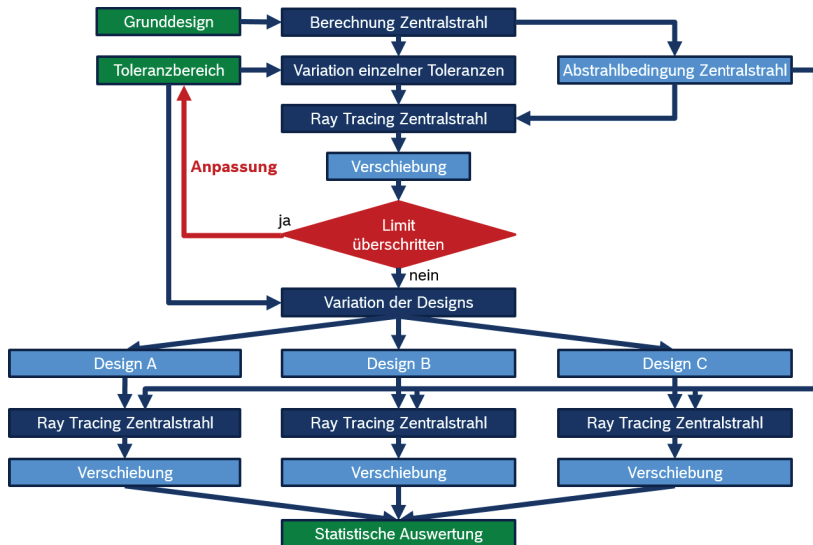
Grunddesign

Berechnung Zentralstrahl

Toleranzbereich

Variation einzelner Toleranzen

Abstrahlbedingung Zentralstrahl

Ray Tracing Zentralstrahl

Anpassung

Verschiebung

ja

Limit überschritten

nein

Variation der Designs

Design A

Design B

Design C

Ray Tracing Zentralstrahl

Ray Tracing Zentralstrahl

Ray Tracing Zentralstrahl

Verschiebung

Verschiebung

Verschiebung

Statistische Auswertung